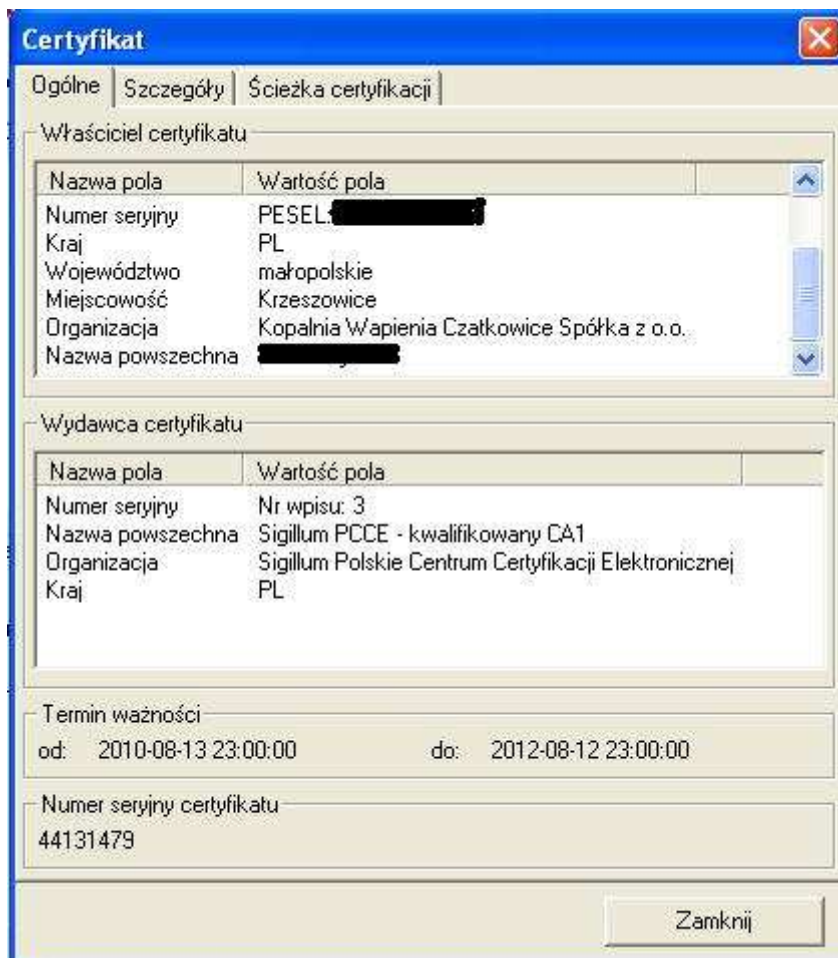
Certyfikat

Ogólne | Szczegóły | Ścieżka certyfikacji

Właściciel certyfikatu

| Nazwa pola | Wartość pola |
|---|---|
| Numer seryjny | PESEL:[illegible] |
| Kraj | PL |
| Województwo | małopolskie |
| Miejscowość | Krzeszowice |
| Organizacja | Kopalnia Wapienia Czatkowice Spółka z o.o. |
| Nazwa powszechna | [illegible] |

Wydawca certyfikatu

| Nazwa pola | Wartość pola |
|---|---|
| Numer seryjny | Nr wpisu: 3 |
| Nazwa powszechna | Sigillum PCCE - kwalifikowany CA1 |
| Organizacja | Sigillum Polskie Centrum Certyfikacji Elektronicznej |
| Kraj | PL |

Termin ważności
od: 2010-08-13 23:00:00 do: 2012-08-12 23:00:00

Numer seryjny certyfikatu
44131479

Zamknij